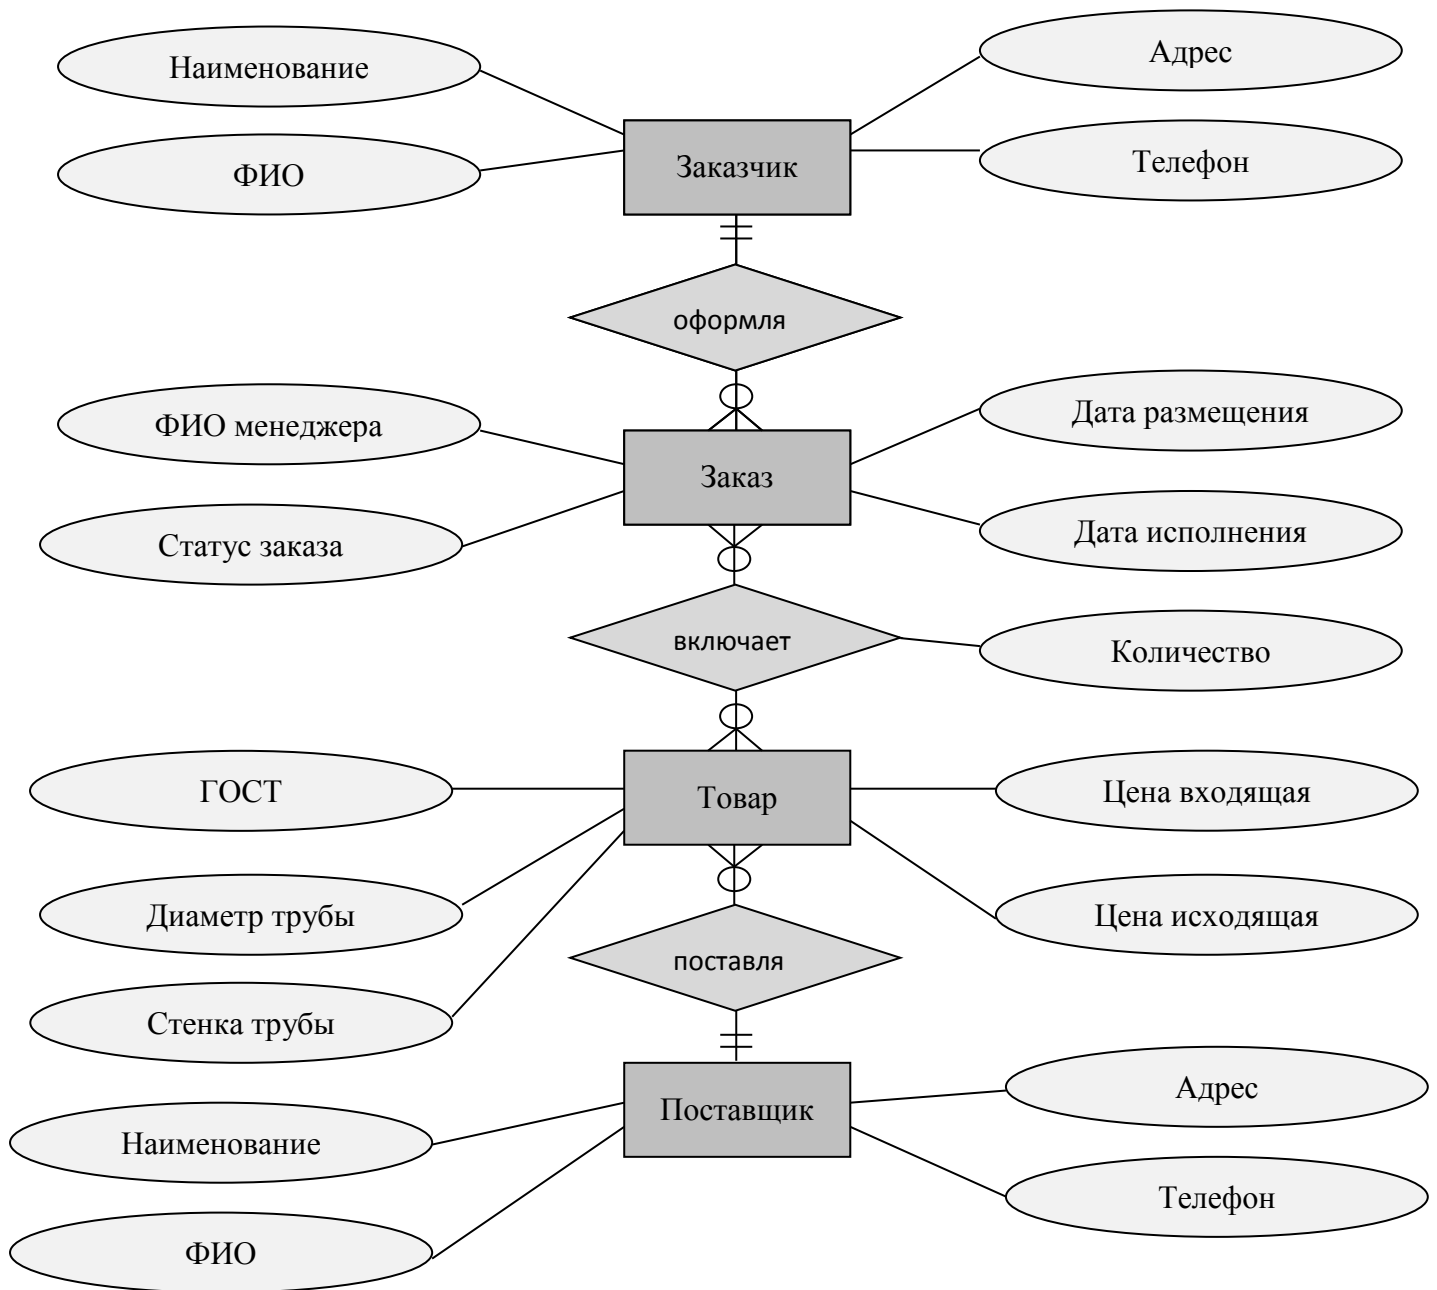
Наименование

Адрес

ФИО

Заказчик

Телефон

оформля

ФИО менеджера

Дата размещения

Заказ

Статус заказа

Дата исполнения

включает

Количество

ГОСТ

Товар

Цена входящая

Диаметр трубы

Цена исходящая

поставля

Стенка трубы

Адрес

Поставщик

Наименование

Телефон

ФИО